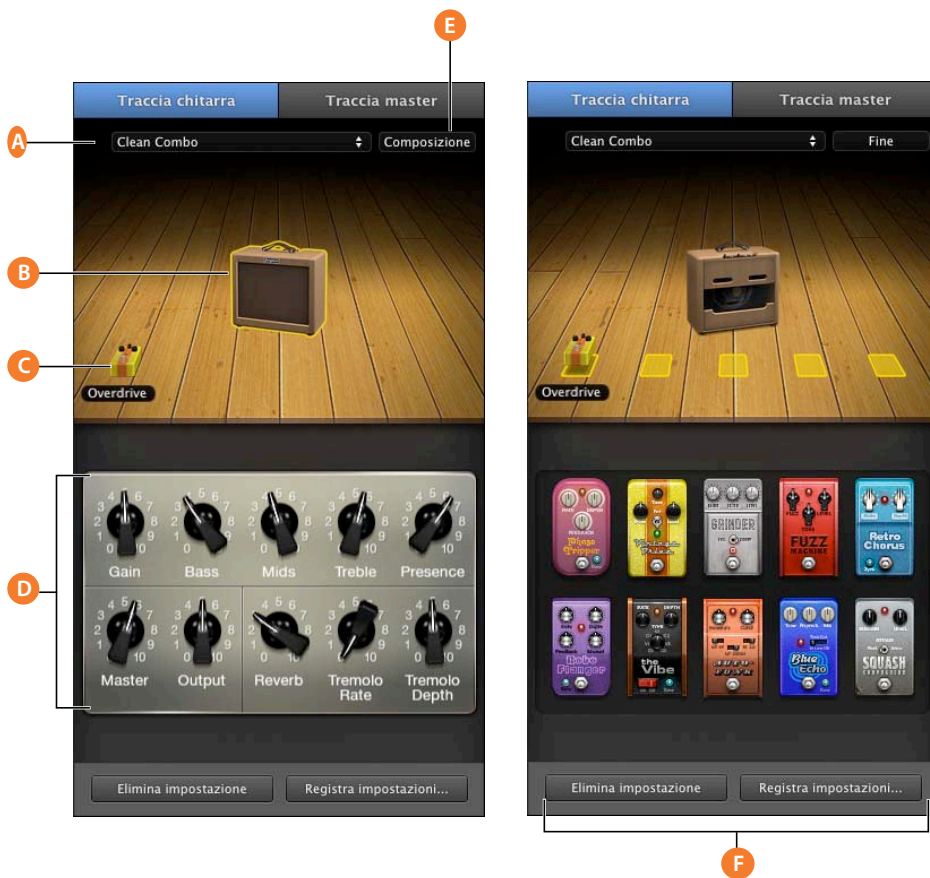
E

Traccia chitarra | Traccia master

A

Clean Combo

Composizione

B

C

Overdrive

D

Gain Bass Mids Treble Presence

Master Output Reverb Tremolo Rate Tremolo Depth

Elimina impostazione

Registra impostazioni...

Traccia chitarra | Traccia master

Clean Combo

Fine

Overdrive

Phase Tripper

Grinder

Fuzz Machine

Retro Chorus

Robo Flanger

the Vibe

Blue Echo

Squash

Elimina impostazione

Registra impostazioni...

F